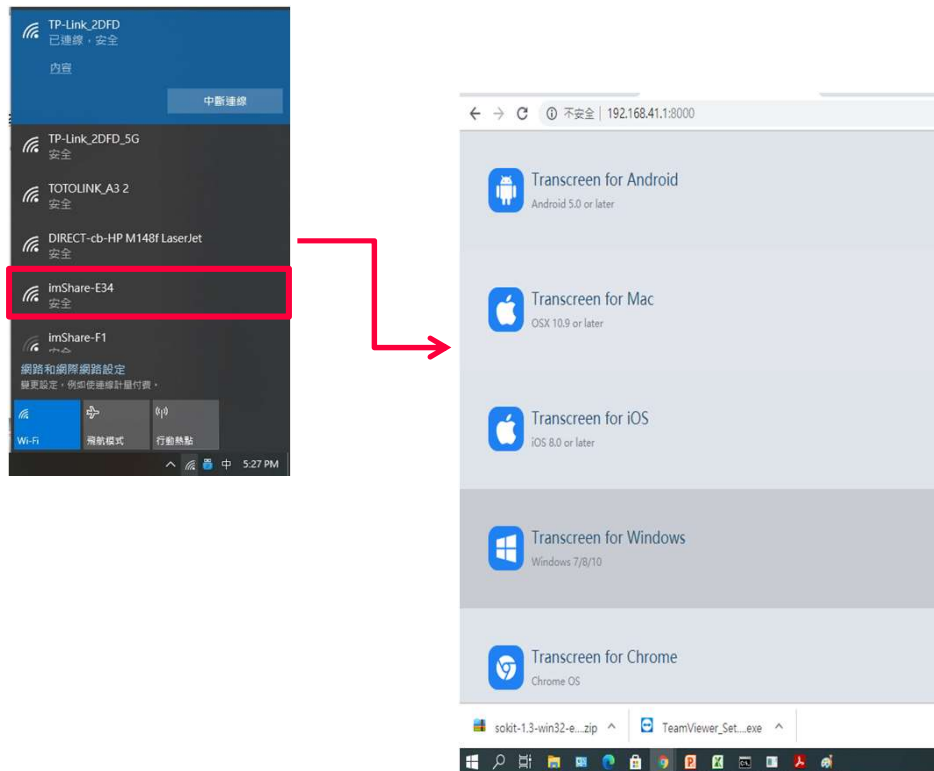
TP-Link_2DFD
已連線，安全

內容

中斷連線

TP-Link_2DFD_5G
安全

TOTOLINK_A3 2
安全

DIRECT-cb-HP M148f LaserJet
安全

imShare-E34
安全

imShare-F1
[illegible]

網路和網際網路設定
變更設定，例如使連線計量付費。

Wi-Fi

飛航模式

行動熱點

中 5:27 PM

不安全 | 192.168.41.1:8000

Transcreen for Android
Android 5.0 or later

Transcreen for Mac
OSX 10.9 or later

Transcreen for iOS
iOS 8.0 or later

Transcreen for Windows
Windows 7/8/10

Transcreen for Chrome
Chrome OS

sokit-1.3-win32-e....zip

TeamViewer_Set....exe